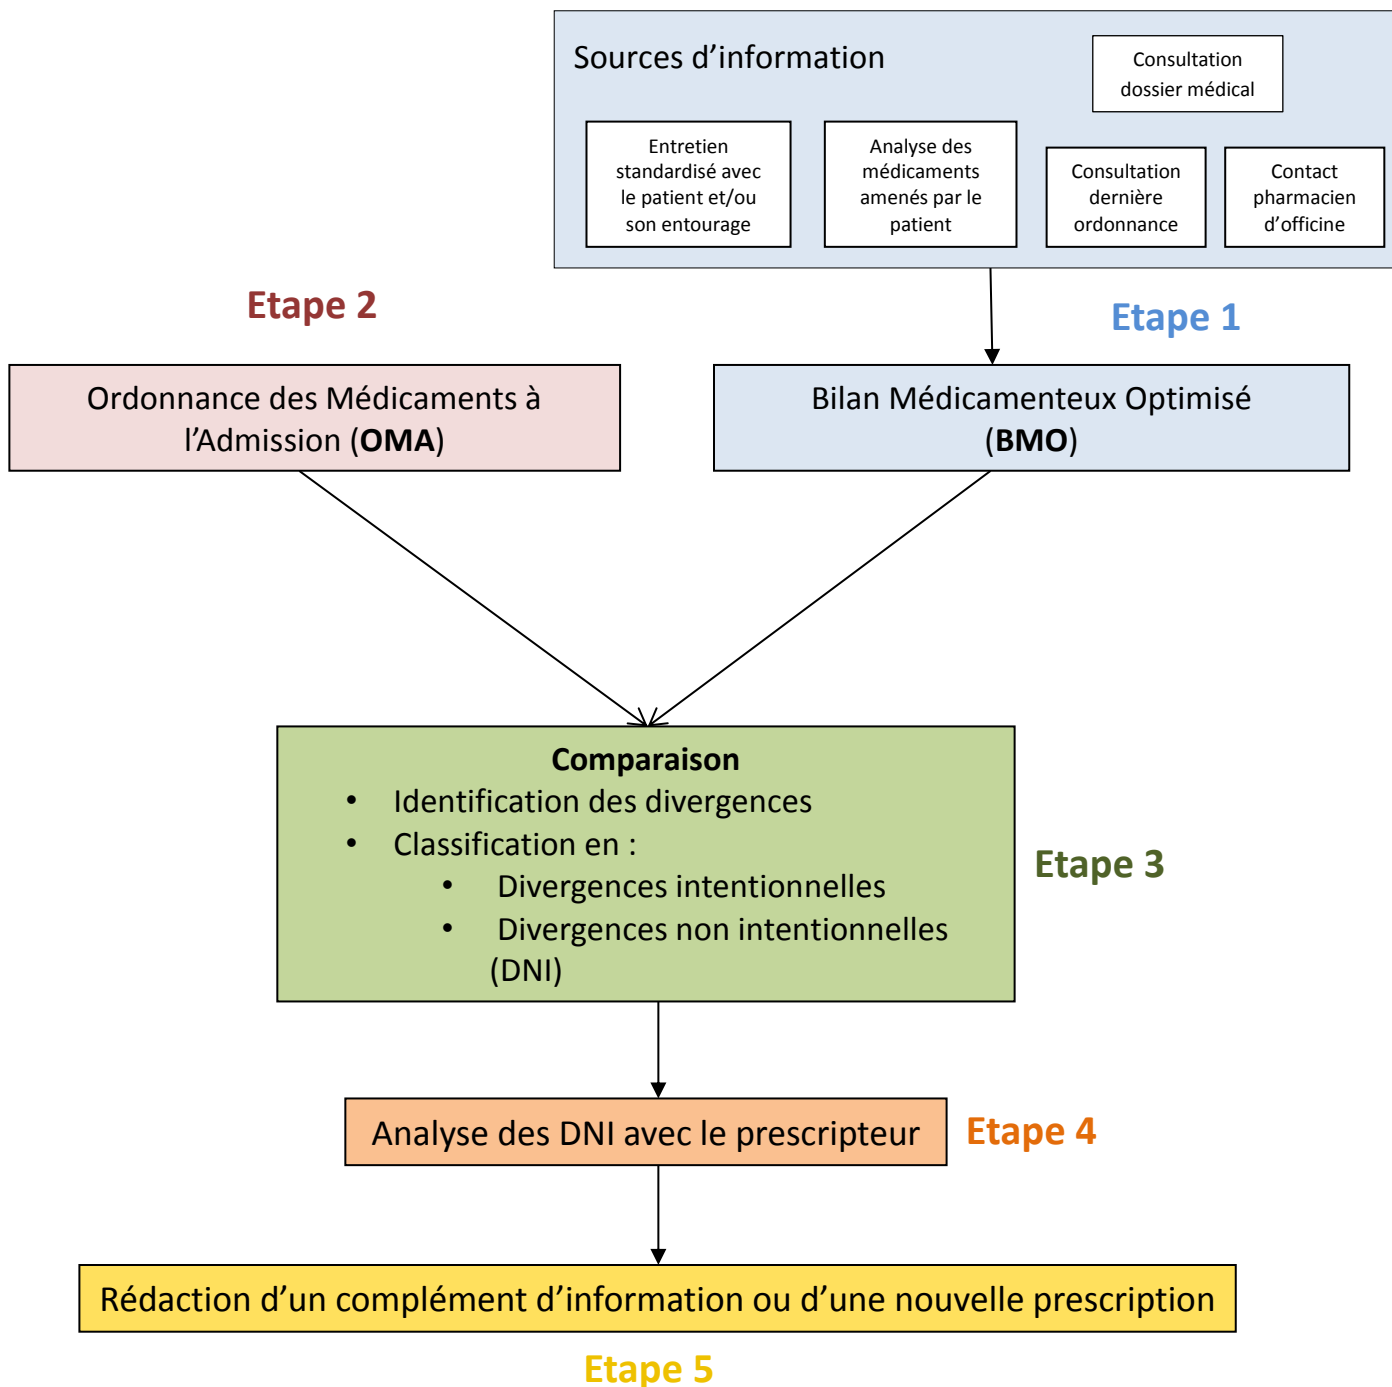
Sources d'information

Consultation dossier médical

Entretien standardisé avec le patient et/ou son entourage

Analyse des médicaments amenés par le patient

Consultation dernière ordonnance

Contact pharmacien d'officine

Etape 2

Etape 1

Ordonnance des Médicaments à l'Admission (**OMA**)

Bilan Médicamenteux Optimisé (**BMO**)

**Comparaison**
- Identification des divergences
- Classification en :
  - Divergences intentionnelles
  - Divergences non intentionnelles (DNI)

Etape 3

Analyse des DNI avec le prescripteur

Etape 4

Rédaction d'un complément d'information ou d'une nouvelle prescription

Etape 5